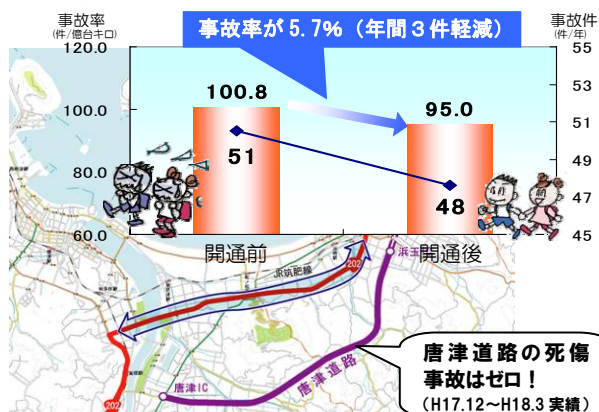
事故率
(件/億台キロ)

事故率が 5.7%(年間３件軽減)

事故件
(件/年)

120.0
100.0
80.0
60.0

55
53
51
49
47
45

100.8
51
95.0
48

開通前
開通後

JR筑肥線
202
浜玉
唐津IC
唐津道路
202

唐津道路の死傷事故はゼロ!
(H17.12〜H18.3 実績)